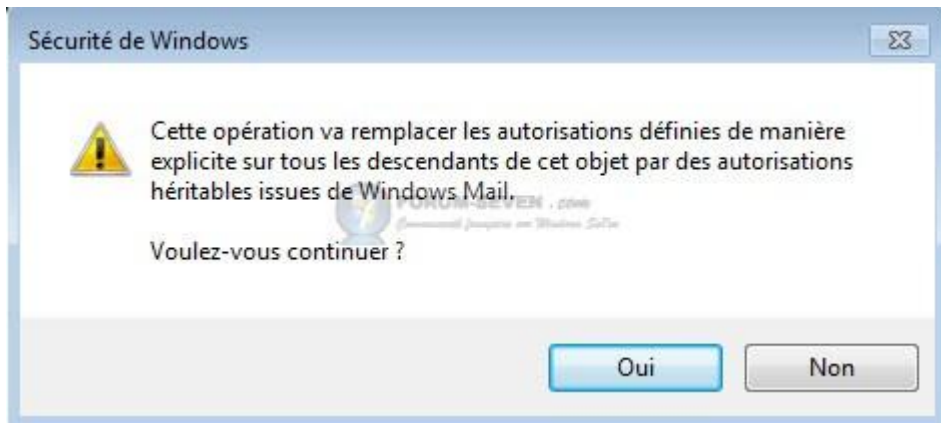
Sécurité de Windows

Cette opération va remplacer les autorisations définies de manière explicite sur tous les descendants de cet objet par des autorisations héritables issues de Windows Mail.

FORUM-SEVEN.com
Communauté française sur Windows Seven

Voulez-vous continuer ?

Oui

Non